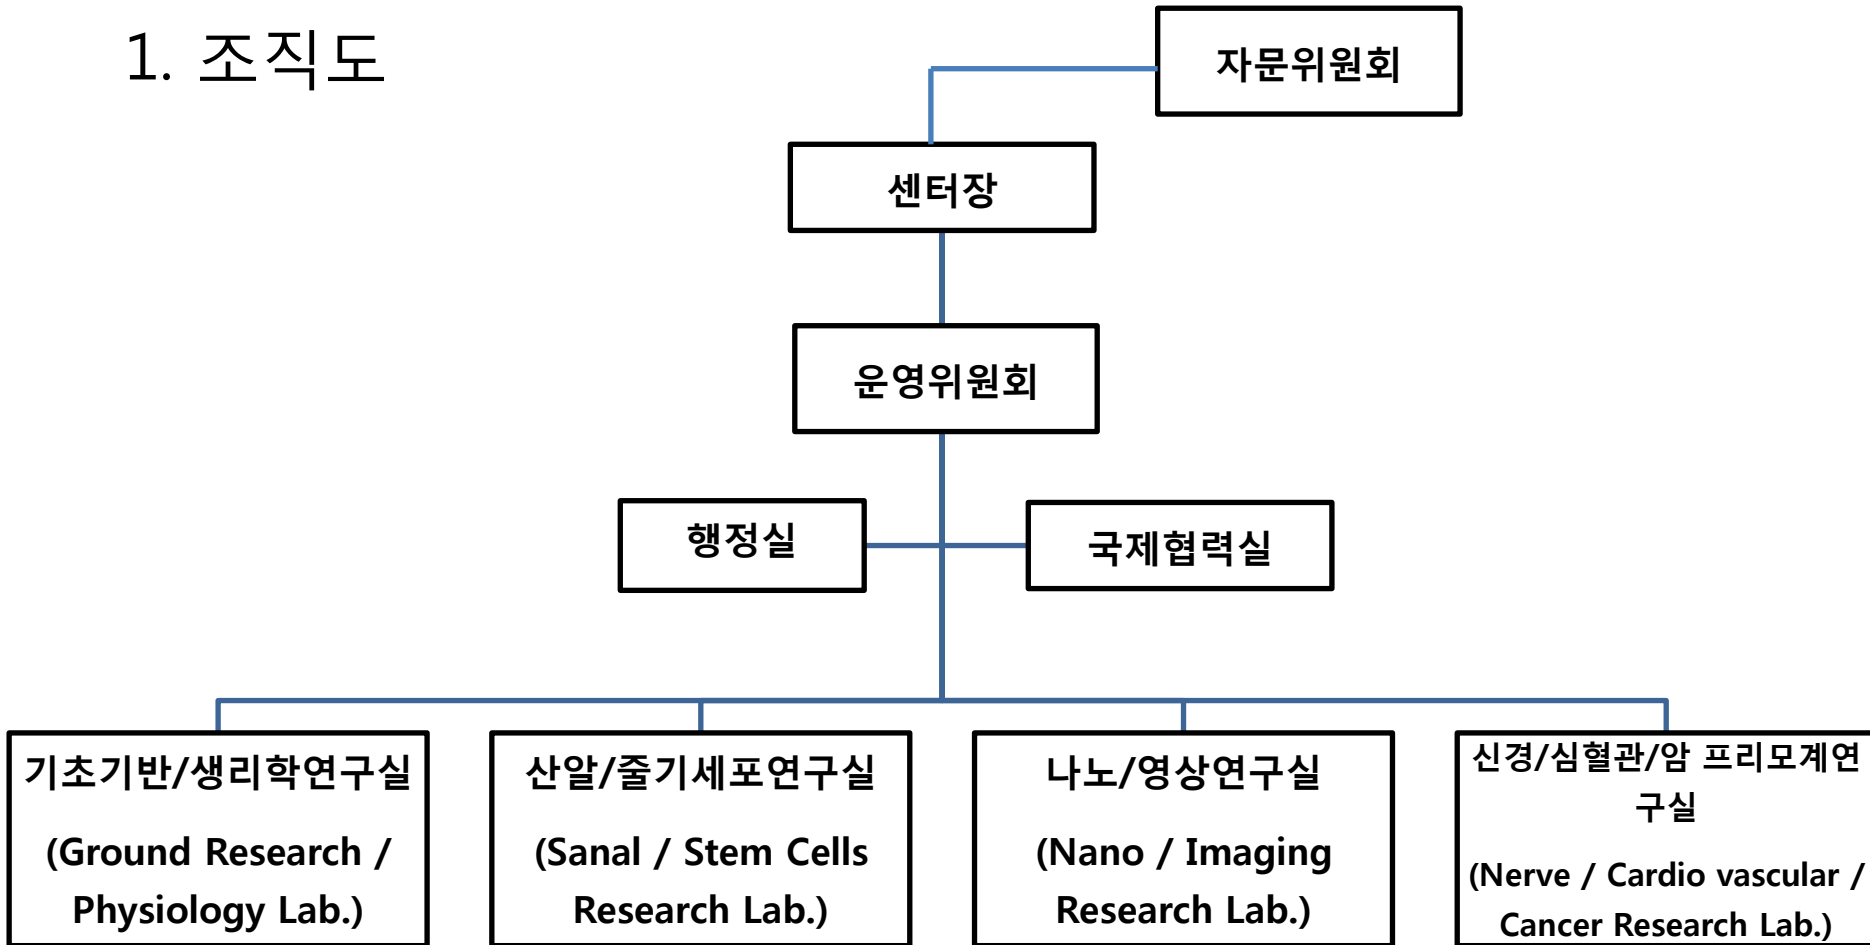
1. 조직도

자문위원회

센터장

운영위원회

행정실

국제협력실

기초기반/생리학연구실

(Ground Research / Physiology Lab.)

산알/줄기세포연구실

(Sanal / Stem Cells Research Lab.)

나노/영상연구실

(Nano / Imaging Research Lab.)

신경/심혈관/암 프리모계연구실

(Nerve / Cardio vascular / Cancer Research Lab.)